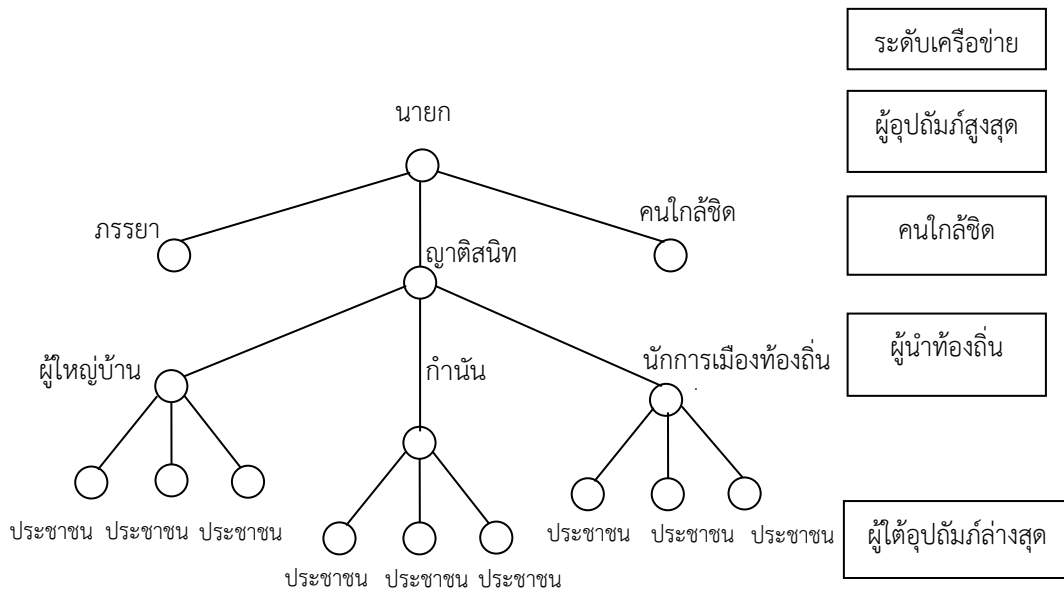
ระดับเครือข่าย

นายก

ผู้อุปถัมภ์สูงสุด

ภรรยา

ญาติสนิท

คนใกล้ชิด

คนใกล้ชิด

ผู้ใหญ่บ้าน

กำนัน

นักการเมืองท้องถิ่น

ผู้นำท้องถิ่น

ประชาชน ประชาชน ประชาชน

ประชาชน ประชาชน ประชาชน

ประชาชน ประชาชน ประชาชน

ผู้ใต้อุปถัมภ์ล่างสุด